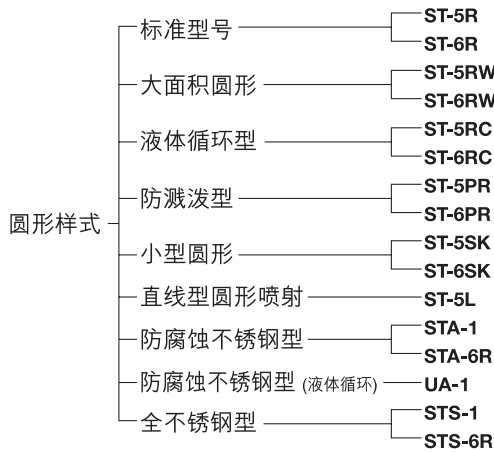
圆形样式

标准型号
ST-5R
ST-6R

大面积圆形
ST-5RW
ST-6RW

液体循环型
ST-5RC
ST-6RC

防溅泼型
ST-5PR
ST-6PR

小型圆形
ST-5SK
ST-6SK

直线型圆形喷射
ST-5L

防腐蚀不锈钢型
STA-1
STA-6R

防腐蚀不锈钢型 (液体循环)
UA-1

全不锈钢型
STS-1
STS-6R